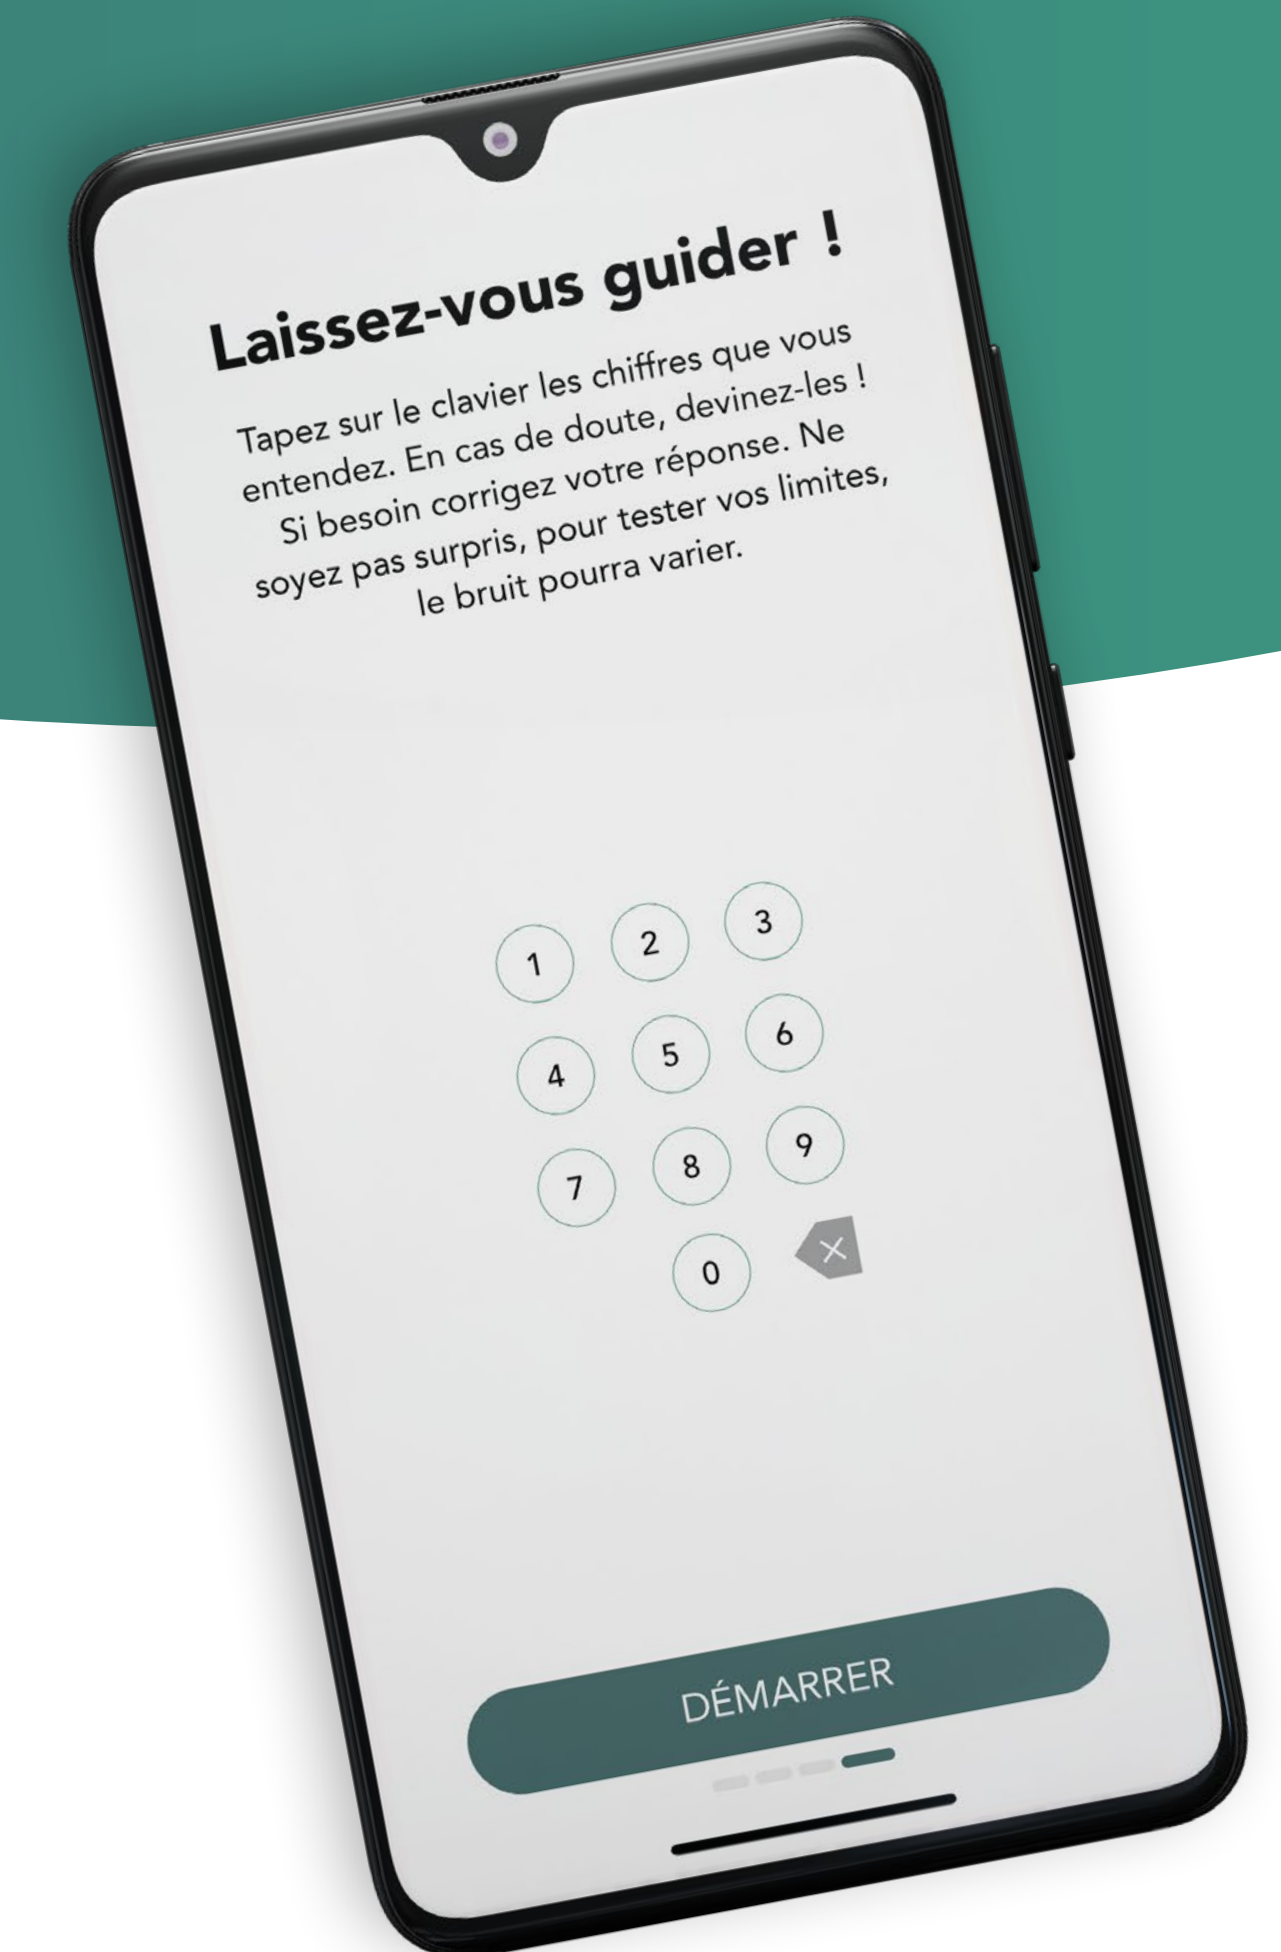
Laissez-vous guider !

Tapez sur le clavier les chiffres que vous entendez. En cas de doute, devinez-les ! Si besoin corrigez votre réponse. Ne soyez pas surpris, pour tester vos limites, le bruit pourra varier.

1 2 3
4 5 6
7 8 9
0

DÉMARRER